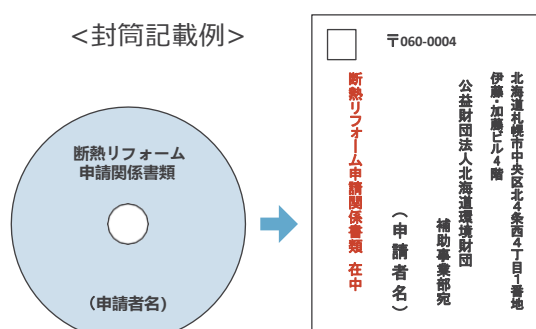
<封筒記載例>

断熱リフォーム
申請関係書類

（申請者名）

〒060-0004

北海道札幌市中央区北４条西４丁目１番地
伊藤・加藤ビル４階

公益財団法人北海道環境財団
補助事業部宛

（申請者名）

断熱リフォーム申請関係書類　在中